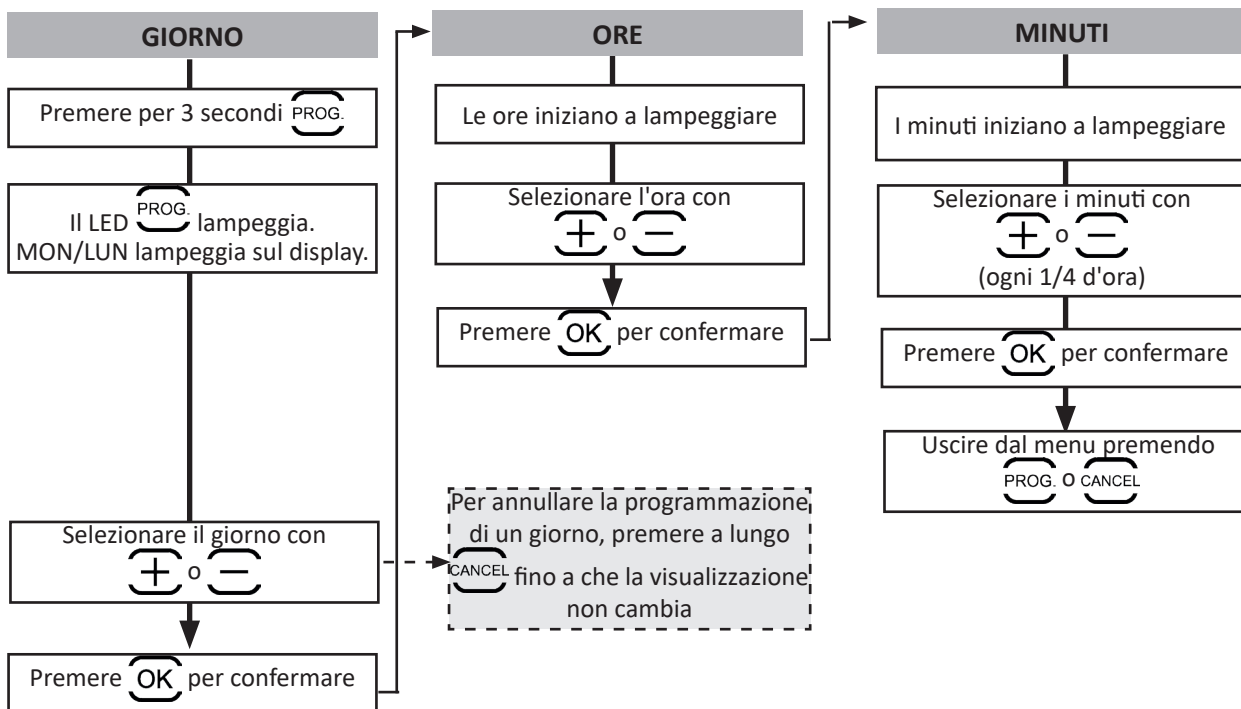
GIORNO

Premere per 3 secondi PROG.

Il LED PROG. lampeggia. MON/LUN lampeggia sul display.

Selezionare il giorno con
+ o −

Premere OK per confermare

Per annullare la programmazione di un giorno, premere a lungo CANCEL fino a che la visualizzazione non cambia

ORE

Le ore iniziano a lampeggiare

Selezionare l'ora con
+ o −

Premere OK per confermare

MINUTI

I minuti iniziano a lampeggiare

Selezionare i minuti con
+ o −
(ogni 1/4 d'ora)

Premere OK per confermare

Uscire dal menu premendo
PROG. o CANCEL